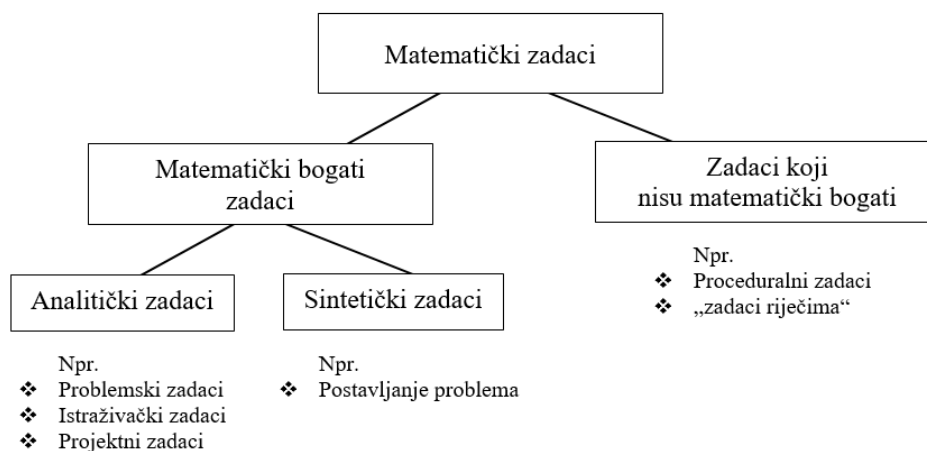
Matematički zadaci

Matematički bogati zadaci

Zadaci koji nisu matematički bogati

Npr.
❖ Proceduralni zadaci
❖ „zadaci riječima"

Analitički zadaci

Sintetički zadaci

Npr.
❖ Problemski zadaci
❖ Istraživački zadaci
❖ Projektni zadaci

Npr.
❖ Postavljanje problema